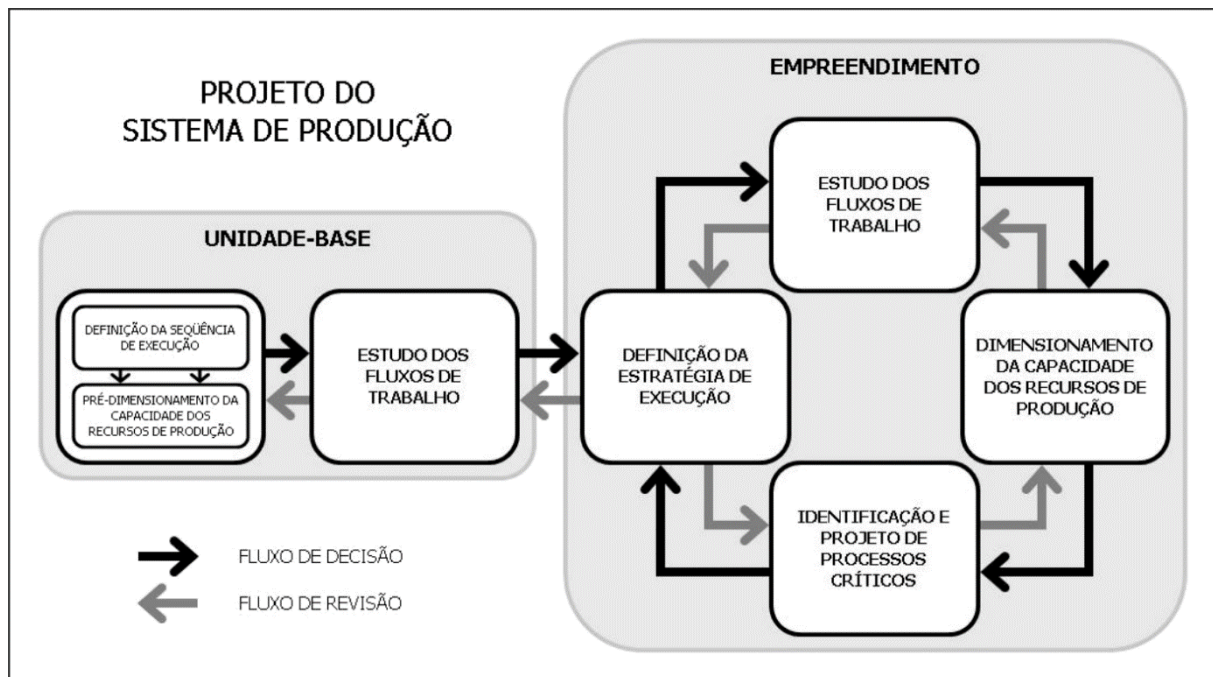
PROJETO DO SISTEMA DE PRODUÇÃO

UNIDADE-BASE

DEFINIÇÃO DA SEQÜÊNCIA DE EXECUÇÃO

PRÉ-DIMENSIONAMENTO DA CAPACIDADE DOS RECURSOS DE PRODUÇÃO

ESTUDO DOS FLUXOS DE TRABALHO

EMPREENDIMENTO

ESTUDO DOS FLUXOS DE TRABALHO

DEFINIÇÃO DA ESTRATÉGIA DE EXECUÇÃO

DIMENSIONAMENTO DA CAPACIDADE DOS RECURSOS DE PRODUÇÃO

IDENTIFICAÇÃO E PROJETO DE PROCESSOS CRÍTICOS

FLUXO DE DECISÃO

FLUXO DE REVISÃO